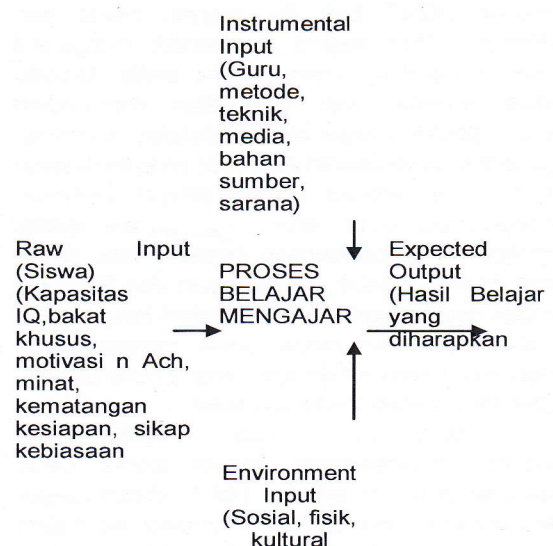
Instrumental Input (Guru, metode, teknik, media, bahan sumber, sarana)

Raw Input (Siswa) (Kapasitas IQ,bakat khusus, motivasi n Ach, minat, kematangan kesiapan, sikap kebiasaan

PROSES BELAJAR MENGAJAR

Expected Output (Hasil Belajar yang diharapkan

Environment Input (Sosial, fisik, kultural